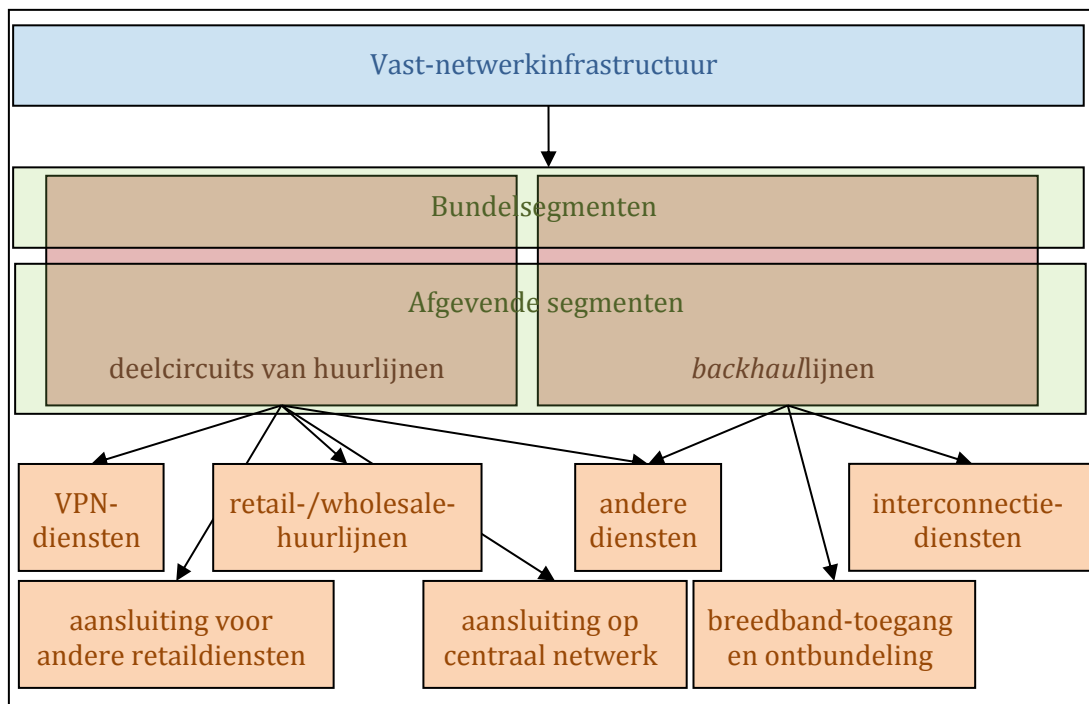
Vast-netwerkinfrastructuur

Bundelsegmenten

Afgevende segmenten

deelcircuits van huurlijnen

*backhaul*lijnen

VPN-diensten

retail-/wholesale-huurlijnen

andere diensten

interconnectie-diensten

aansluiting voor andere retaildiensten

aansluiting op centraal netwerk

breedband-toegang en ontbundeling